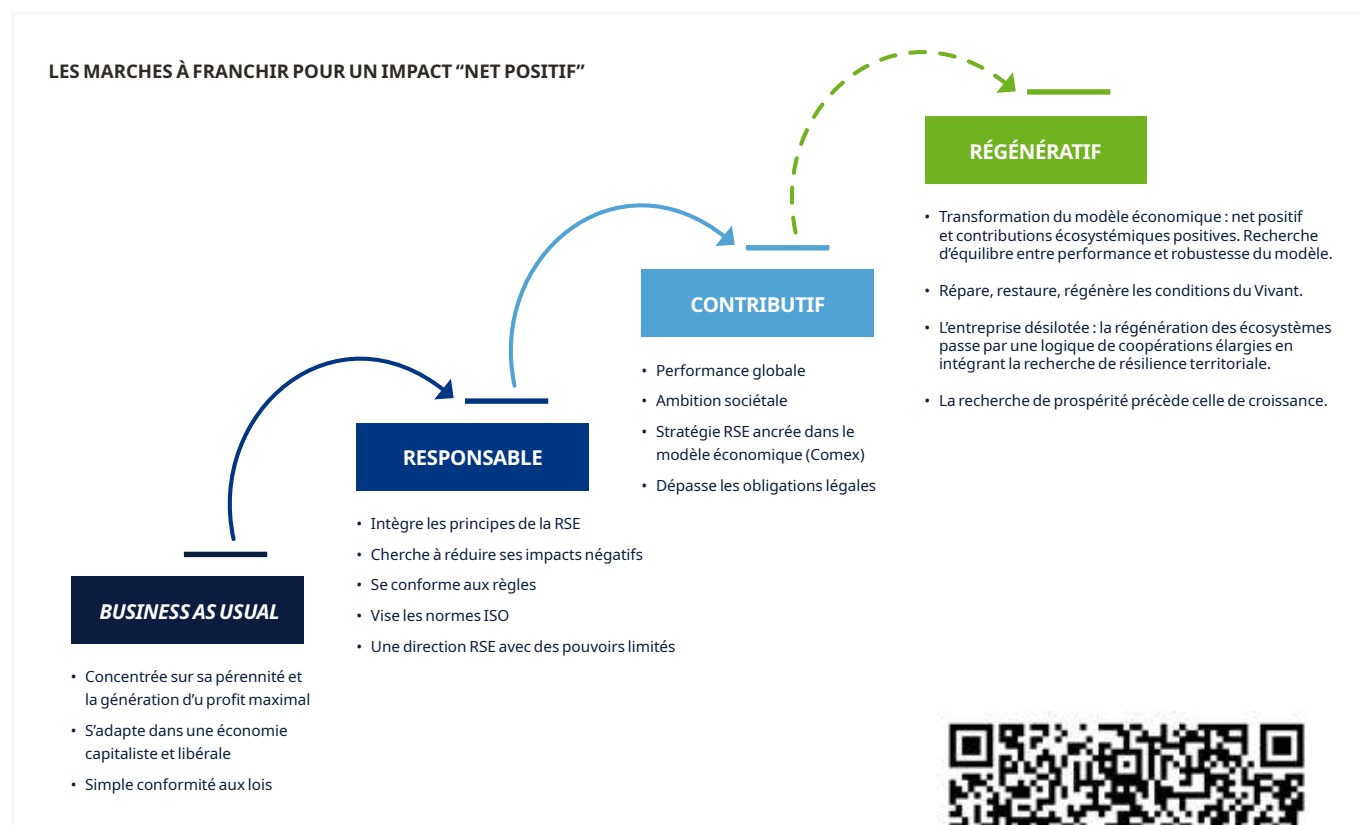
LES MARCHES À FRANCHIR POUR UN IMPACT “NET POSITIF”

RÉGÉNÉRATIF

• Transformation du modèle économique : net positif et contributions écosystémiques positives. Recherche d’équilibre entre performance et robustesse du modèle.

• Répare, restaure, régénère les conditions du Vivant.

• L’entreprise désilotée : la régénération des écosystèmes passe par une logique de coopérations élargies en intégrant la recherche de résilience territoriale.

• La recherche de prospérité précède celle de croissance.

CONTRIBUTIF

• Performance globale
• Ambition sociétale
• Stratégie RSE ancrée dans le modèle économique (Comex)
• Dépasse les obligations légales

RESPONSABLE

• Intègre les principes de la RSE
• Cherche à réduire ses impacts négatifs
• Se conforme aux règles
• Vise les normes ISO
• Une direction RSE avec des pouvoirs limités

BUSINESS AS USUAL

• Concentrée sur sa pérennité et la génération d’u profit maximal
• S’adapte dans une économie capitaliste et libérale
• Simple conformité aux lois